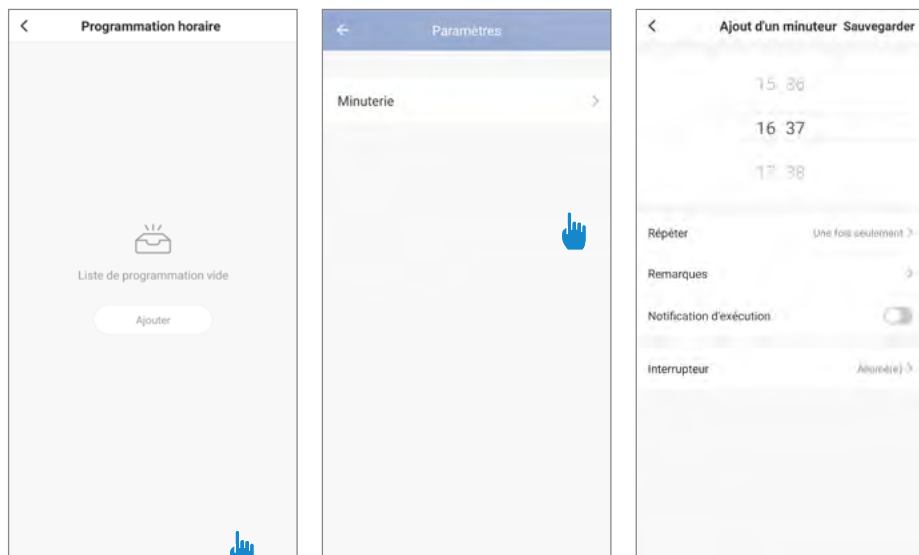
<

Programmation horaire

Liste de programmation vide

Ajouter

←

Paramètres

Minuterie >

<

Ajout d'un minuteur Sauvegarder

15 36

16 37

17 38

Répéter Une fois seulement >

Remarques >

Notification d'exécution

Interrupteur Allumé(e) >